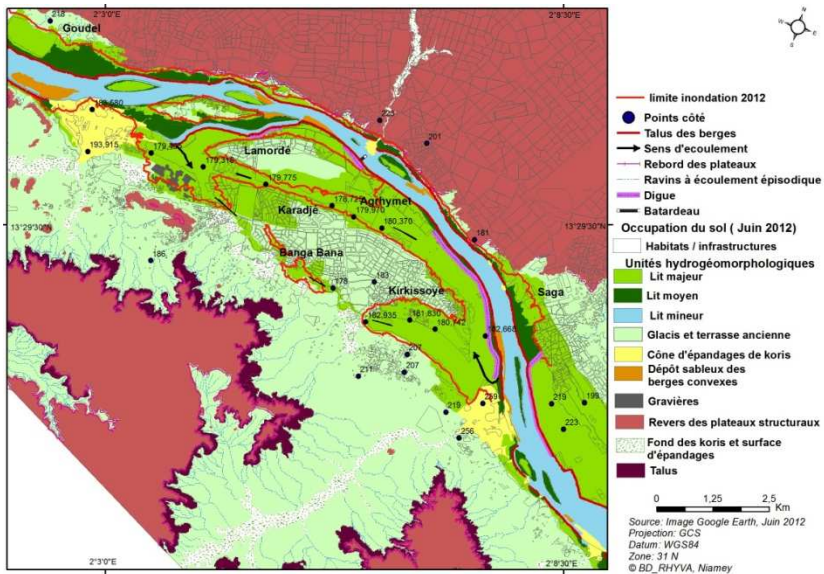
2°3'0"E
2°8'30"E
218
Goudel
limite inondation 2012
Points côté
Talus des berges
Sens d'écoulement
Rebord des plateaux
Ravins à écoulement épisodique
Digue
Batardeau
Occupation du sol ( Juin 2012)
Habitats / infrastructures
Unités hydrogéomorphologiques
Lit majeur
Lit moyen
Lit mineur
Glacis et terrasse ancienne
Cône d'épandages de koris
Dépôt sableux des berges convexes
Gravières
Revers des plateaux structuraux
Fond des koris et surface d'épandages
Talus
182,680
193,915
179,800
179,318
Lamordé
179,775
Karadjé
178,72
179,970
Aorhymet
180,370
Banga Bana
186
178
183
Kirkissoye
182,935
181,830
180,742
182,668
207
207
211
219
229
256
Saga
219
199
223
201
181
25
13°29'30"N
13°29'30"N
0 1,25 2,5 Km
Source: Image Google Earth, Juin 2012
Projection: GCS
Datum: WGS84
Zone: 31 N
© BD_RHYVA, Niamey
2°3'0"E
2°8'30"E